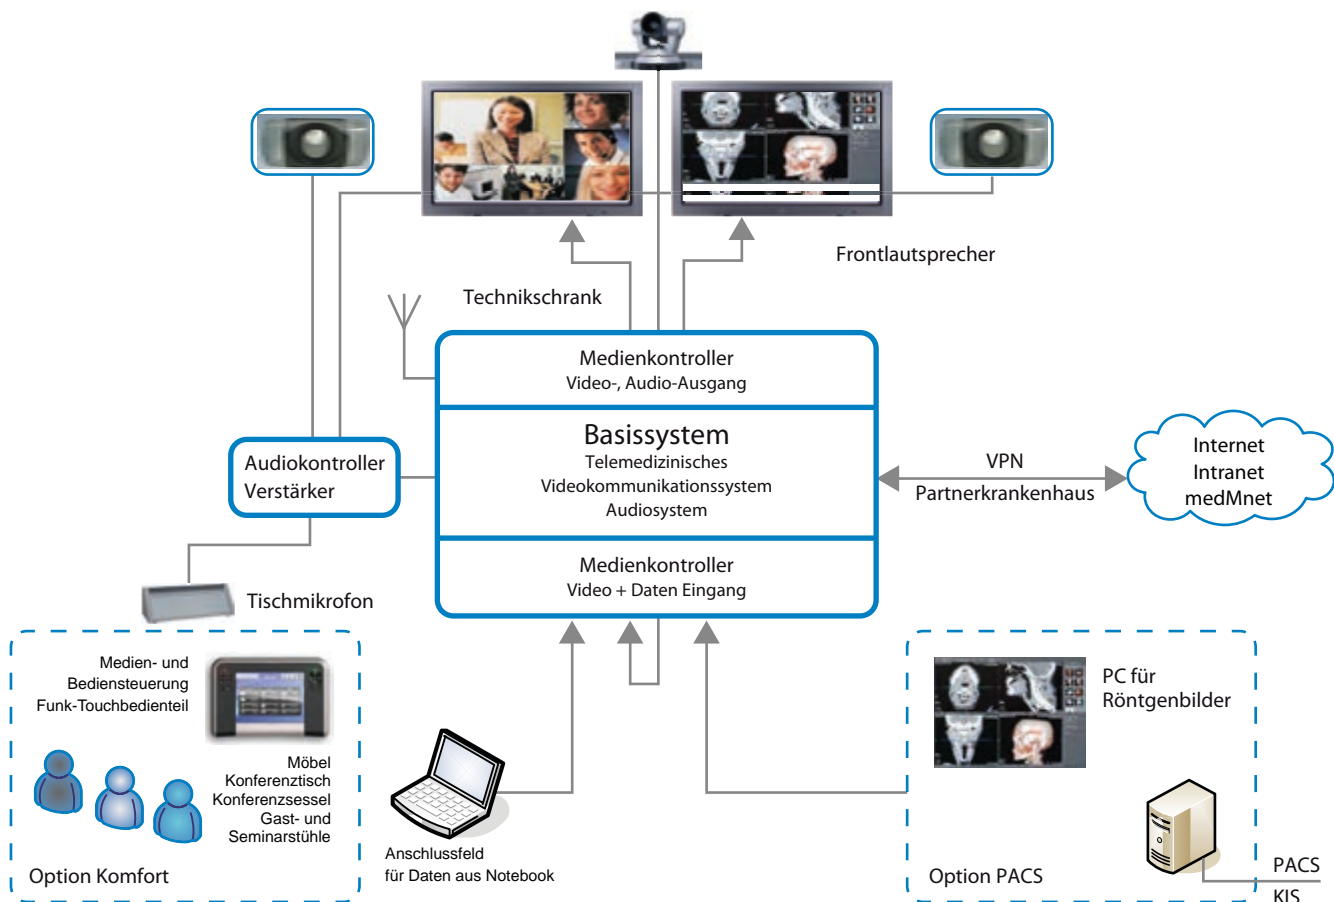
Frontlautsprecher

Technikschrank

Medienkontroller
Video-, Audio-Ausgang

Basissystem
Telemedizinisches
Videokommunikationssystem
Audiosystem

Medienkontroller
Video + Daten Eingang

Audiokontroller
Verstärker

VPN
Partnerkrankenhaus

Internet
Intranet
medMnet

Tischmikrofon

Medien- und
Bediensteuerung
Funk-Touchbedienteil

Möbel
Konferenztisch
Konferenzsessel
Gast- und
Seminarstühle

Option Komfort

Anschlussfeld
für Daten aus Notebook

PC für
Röntgenbilder

Option PACS

PACS
KIS